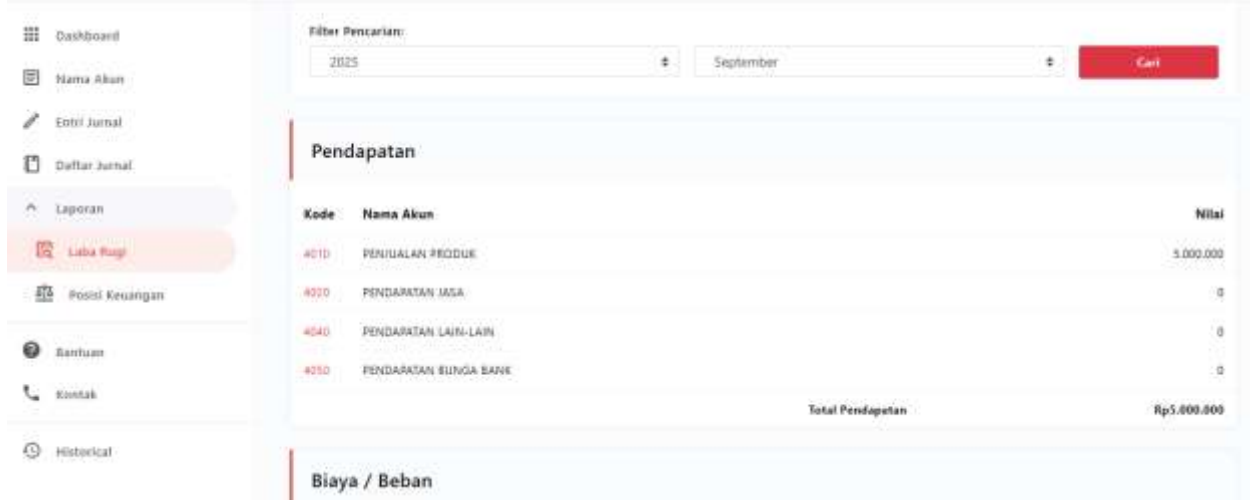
Dashboard
Nama Akun
Entri Jurnal
Daftar Jurnal
Laporan
Laba Rugi
Posisi Keuangan
Bantuan
Kontak
Historical

Filter Pencarian:
2025
September
Cari

Pendapatan

| Kode | Nama Akun | Nilai |
|---|---|---|
| 4010 | PENJUALAN PRODUK | 5.000.000 |
| 4020 | PENDAPATAN JASA | 0 |
| 4040 | PENDAPATAN LAIN-LAIN | 0 |
| 4050 | PENDAPATAN BUNGA BANK | 0 |
| | Total Pendapatan | Rp5.000.000 |

Biaya / Beban